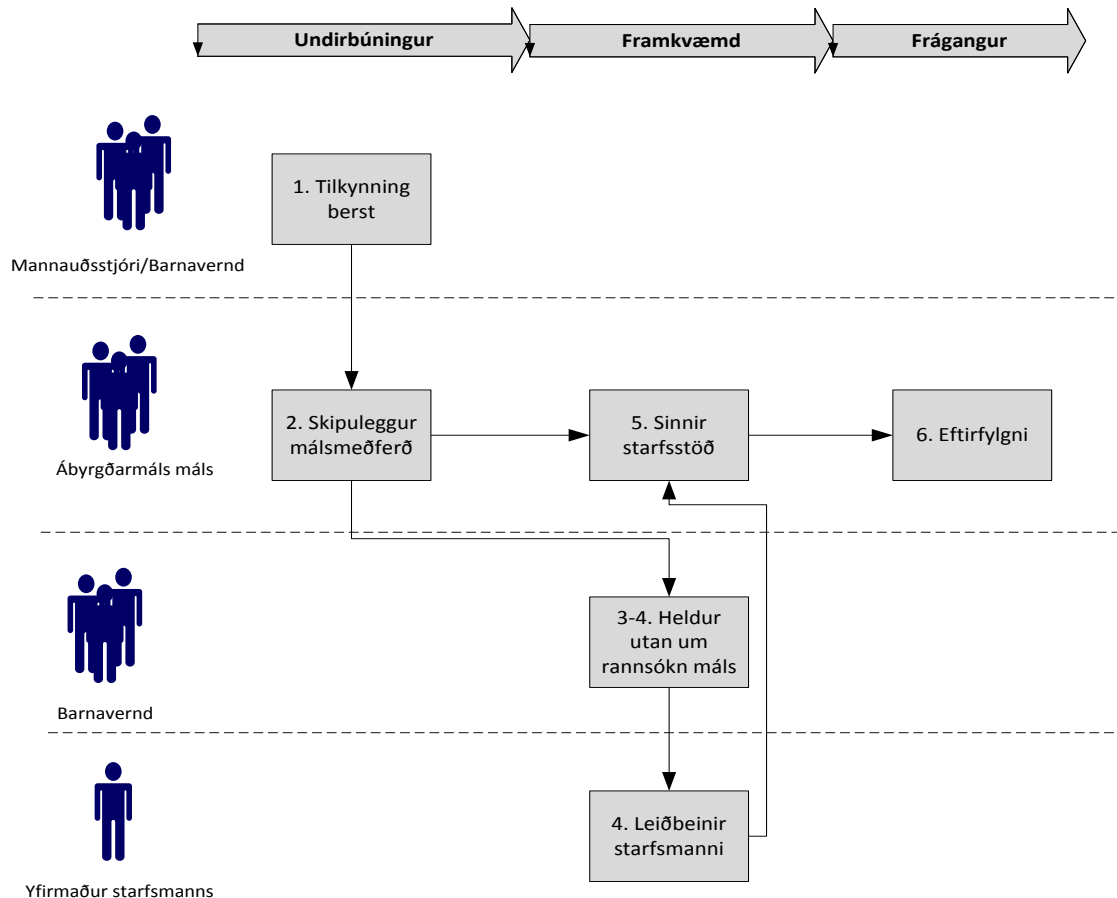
Undirbúningur

Framkvæmd

Frágangur

1. Tilkynning berst

Mannauðsstjóri/Barnavernd

2. Skipuleggur málsmeðferð

5. Sinnir starfsstöð

6. Eftirfylgni

Ábyrgðarmáls máls

3-4. Heldur utan um rannsókn máls

Barnavernd

4. Leiðbeinir starfsmanni

Yfirmaður starfsmanns